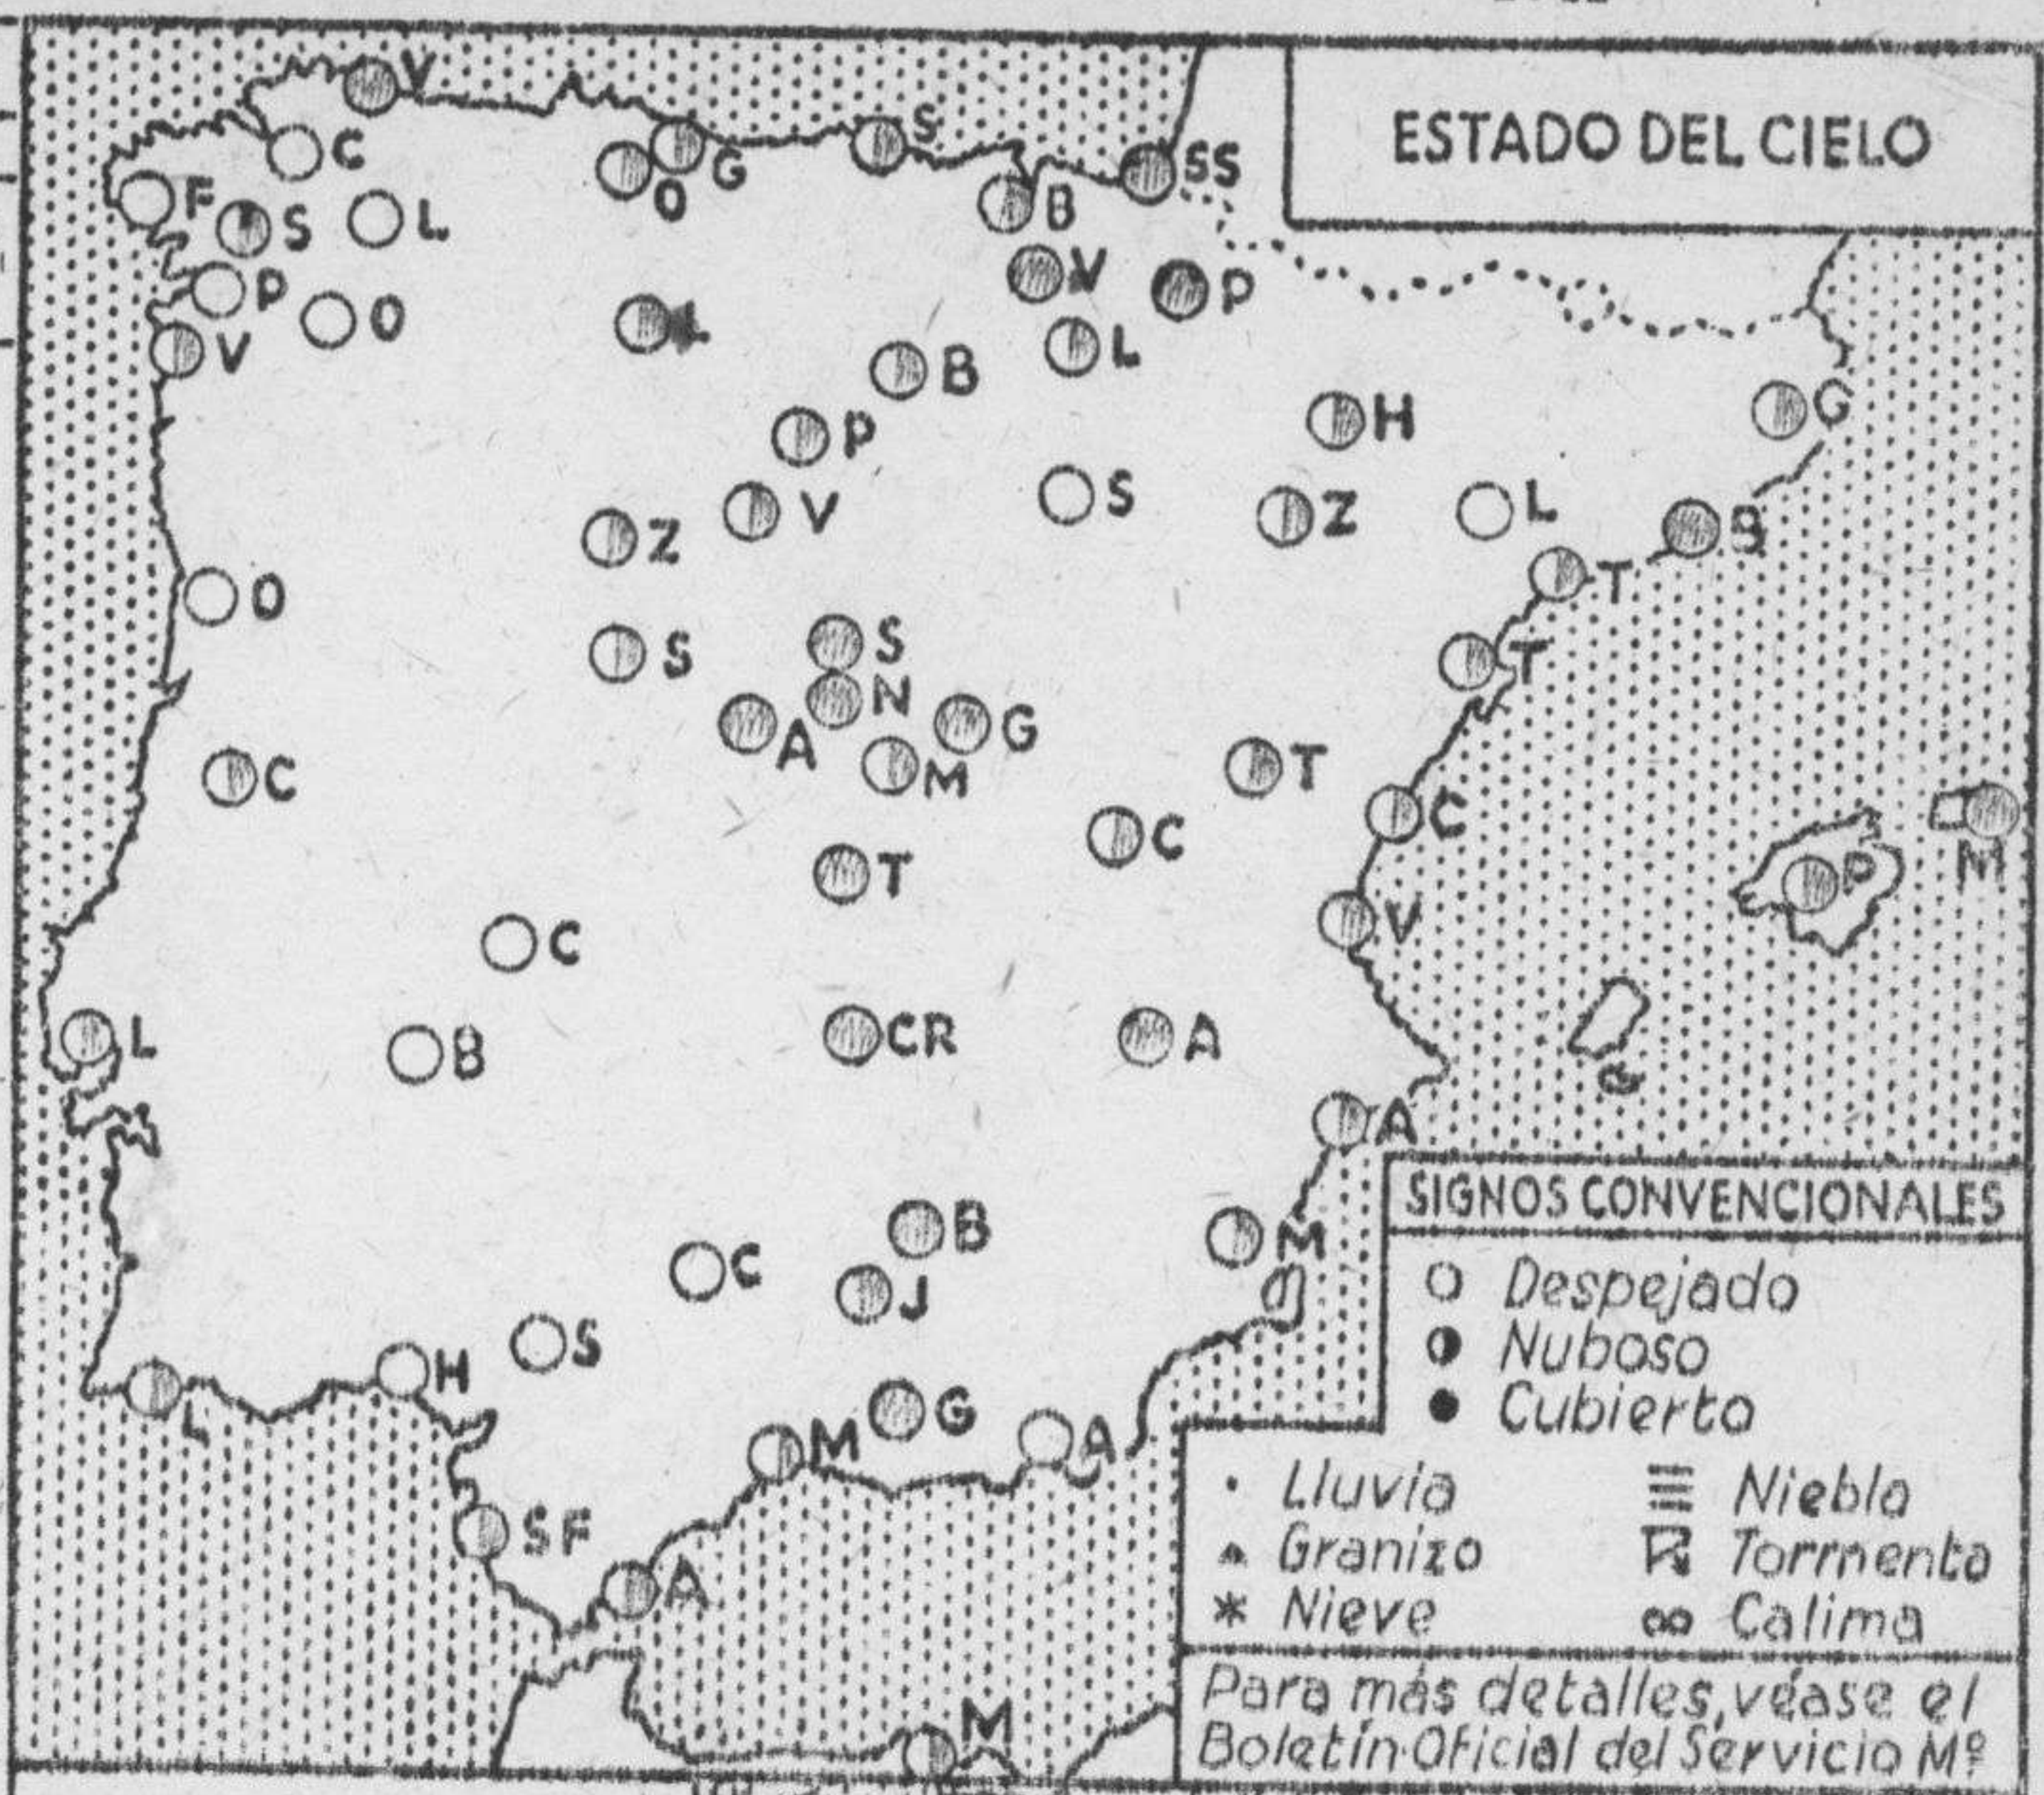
ESTADO DEL CIELO

V
C
G
S
SS
O
F
S
L
B
V
P
P
O
L
V
L
B
H
P
G
S
Z
V
Z
L
S
T
O
S
S
T
N
A
G
M
T
C
C
C
M
T
P
V
C
L
B
CR
A
A

SIGNOS CONVENCIONALES
Despejado
Nuboso
Cubierto
Lluvia
Granizo
Nieve
Niebla
Torrenta
Calima

B
M
C
J
S
H
L
G
M
A
SF
A
M

Para más detalles, véase el Boletín Oficial del Servicio Mº